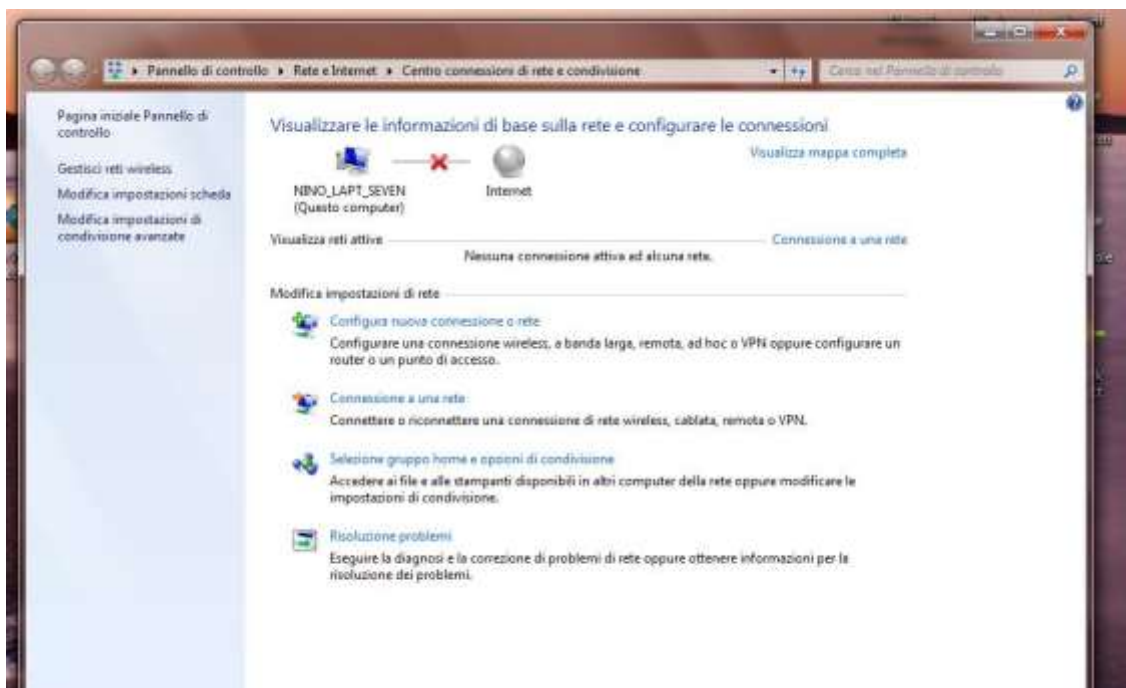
▸ Pannello di controllo ▸ Rete e Internet ▸ Centro connessioni di rete e condivisione

Cerca nel Pannello di controllo

Pagina iniziale Pannello di controllo

Gestisci reti wireless

Modifica impostazioni scheda

Modifica impostazioni di condivisione avanzate

Visualizzare le informazioni di base sulla rete e configurare le connessioni

Visualizza mappa completa

NINO_LAPT_SEVEN
(Questo computer)

Internet

Visualizza reti attive

Connessione a una rete

Nessuna connessione attiva ad alcuna rete.

Modifica impostazioni di rete

Configura nuova connessione o rete

Configurare una connessione wireless, a banda larga, remota, ad hoc o VPN oppure configurare un router o un punto di accesso.

Connessione a una rete

Connettere o riconnettere una connessione di rete wireless, cablata, remota o VPN.

Selezione gruppo home e opzioni di condivisione

Accedere ai file e alle stampanti disponibili in altri computer della rete oppure modificare le impostazioni di condivisione.

Risoluzione problemi

Eseguire la diagnosi e la correzione di problemi di rete oppure ottenere informazioni per la risoluzione dei problemi.